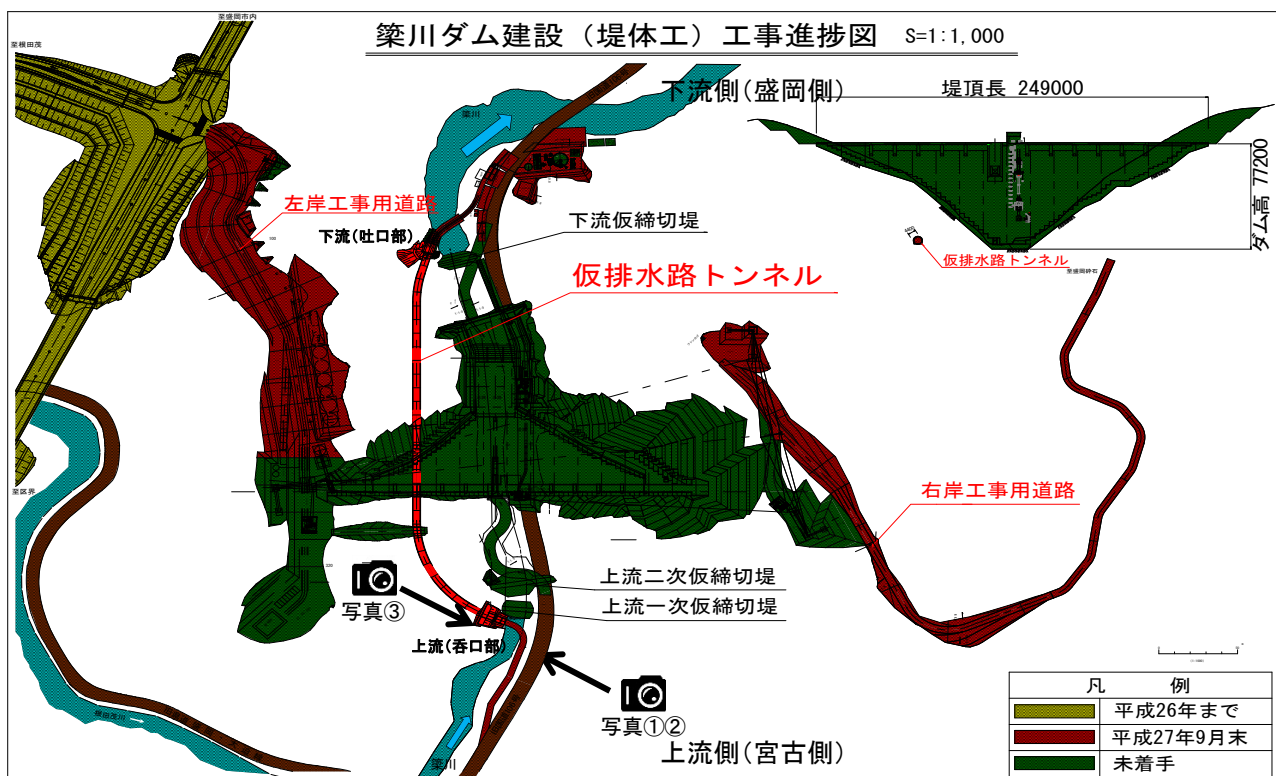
簗川ダム建設（堤体工）工事進捗図 S=1:1,000

下流側（盛岡側）

堤頂長 249000

ダム高 77200

仮排水路トンネル

左岸工事用道路

下流（吐口部）

下流仮締切堤

仮排水路トンネル

右岸工事用道路

上流二次仮締切堤

上流一次仮締切堤

写真③

上流（呑口部）

写真①②

上流側（宮古側）

簗川

簗川

| 凡　例 | |
|---|---|
| | 平成26年まで |
| | 平成27年9月末 |
| | 未着手 |